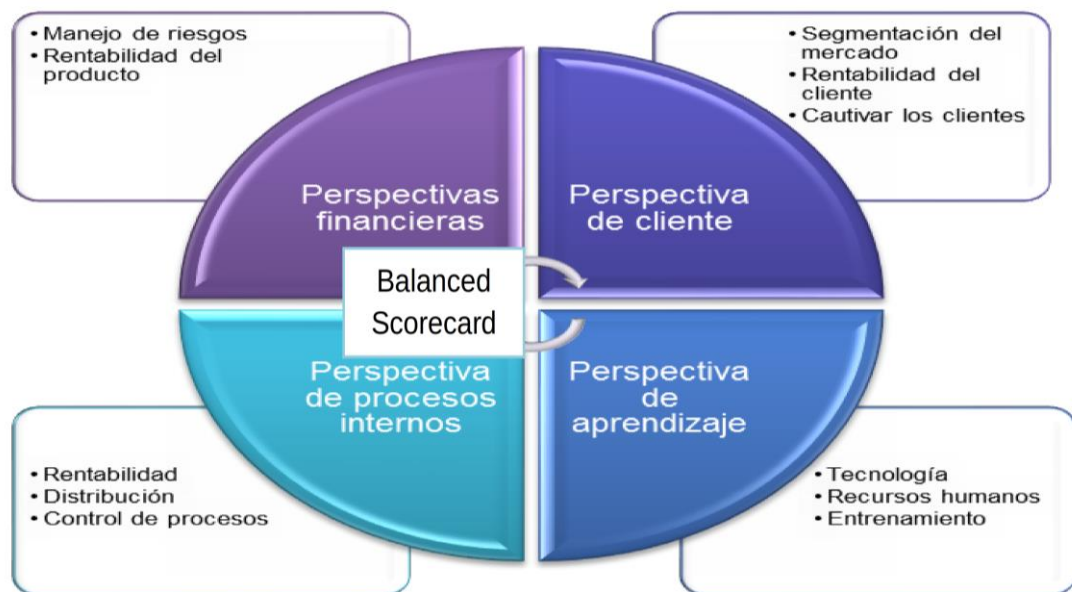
• Manejo de riesgos
• Rentabilidad del producto

• Segmentación del mercado
• Rentabilidad del cliente
• Cautivar los clientes

Perspectivas financieras

Perspectiva de cliente

Balanced Scorecard

Perspectiva de procesos internos

Perspectiva de aprendizaje

• Rentabilidad
• Distribución
• Control de procesos

• Tecnología
• Recursos humanos
• Entrenamiento